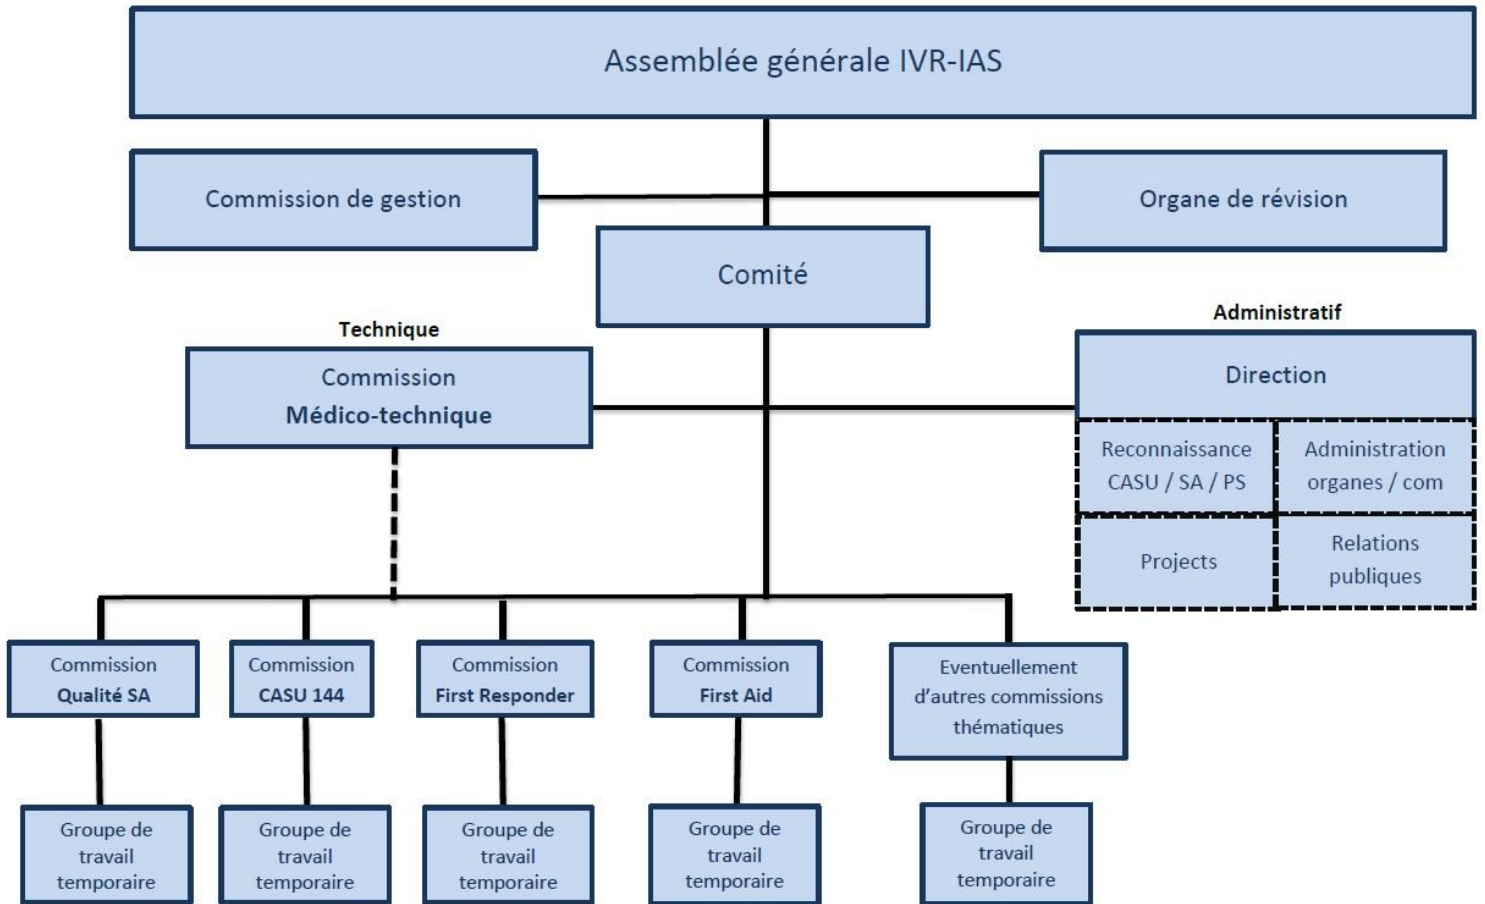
Assemblée générale IVR-IAS

Commission de gestion

Organe de révision

Comité

Technique

Commission Médico-technique

Administratif

Direction

Reconnaissance CASU / SA / PS

Administration organes / com

Projects

Relations publiques

Commission Qualité SA

Commission CASU 144

Commission First Responder

Commission First Aid

Eventuellement d'autres commissions thématiques

Groupe de travail temporaire

Groupe de travail temporaire

Groupe de travail temporaire

Groupe de travail temporaire

Groupe de travail temporaire